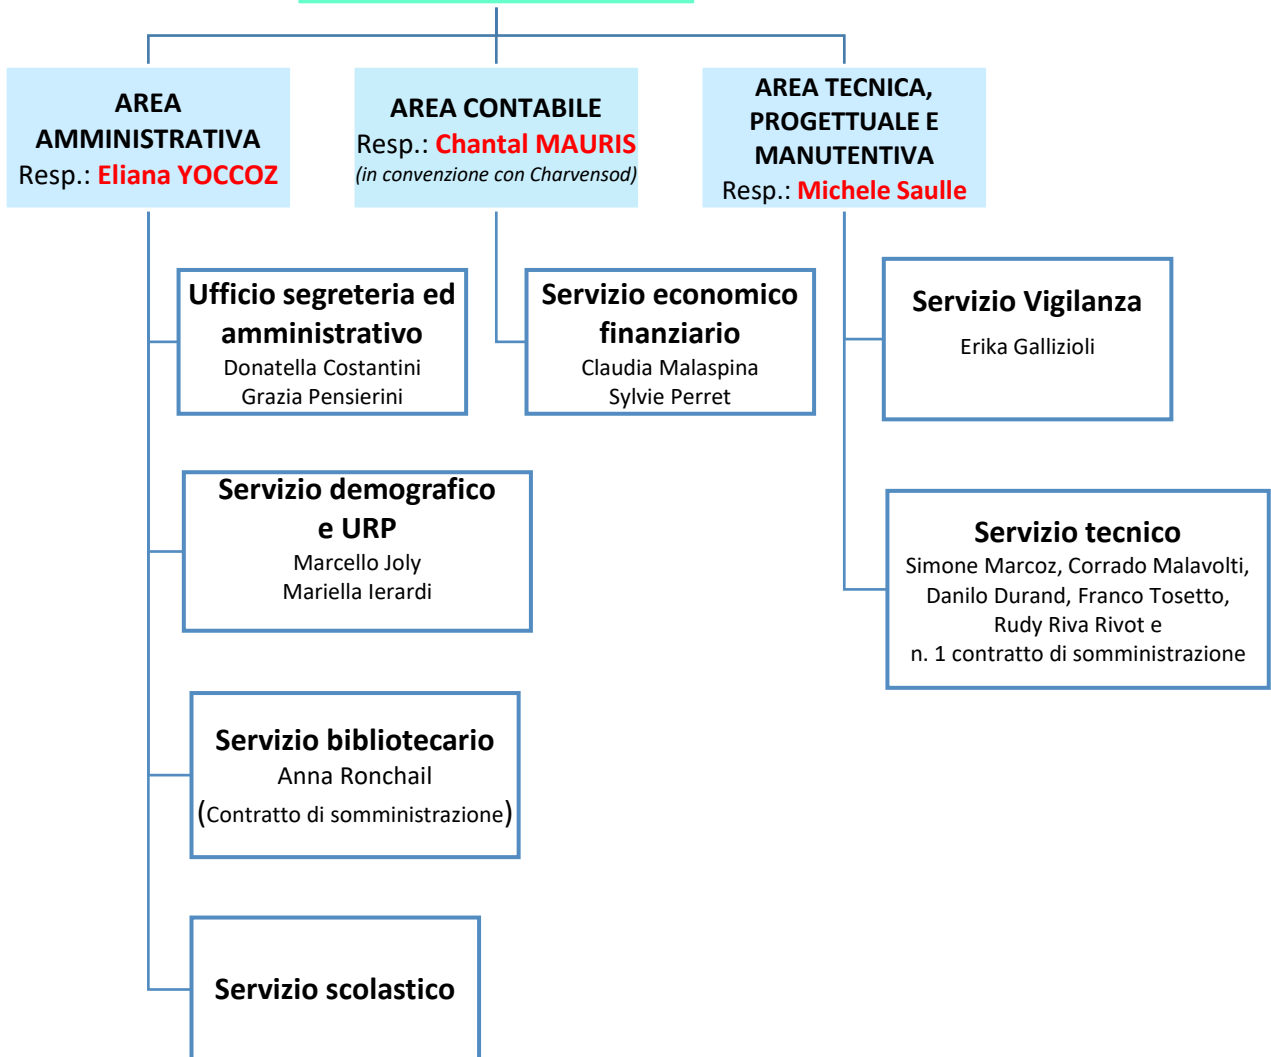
AREA AMMINISTRATIVA
Resp.: Eliana YOCCOZ

AREA CONTABILE
Resp.: Chantal MAURIS
(in convenzione con Charvensod)

AREA TECNICA, PROGETTUALE E MANUTENTIVA
Resp.: Michele Saulle

Ufficio segreteria ed amministrativo
Donatella Costantini
Grazia Pensierini

Servizio economico finanziario
Claudia Malaspina
Sylvie Perret

Servizio Vigilanza
Erika Gallizioli

Servizio demografico e URP
Marcello Joly
Mariella Ierardi

Servizio tecnico
Simone Marcoz, Corrado Malavolti, Danilo Durand, Franco Tosetto, Rudy Riva Rivot e
n. 1 contratto di somministrazione

Servizio bibliotecario
Anna Ronchail
(Contratto di somministrazione)

Servizio scolastico